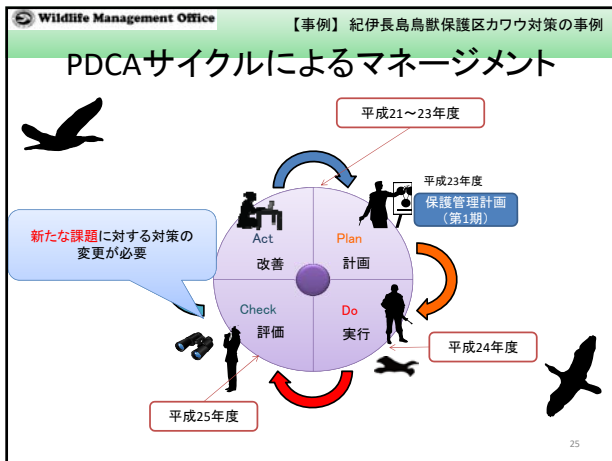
Wildlife Management Office

【事例】 紀伊長島鳥獣保護区カワウ対策の事例

PDCAサイクルによるマネージメント

平成21～23年度

平成23年度

保護管理計画（第1期）

新たな課題に対する対策の変更が必要

Act
改善

Plan
計画

Check
評価

Do
実行

平成24年度

平成25年度

25